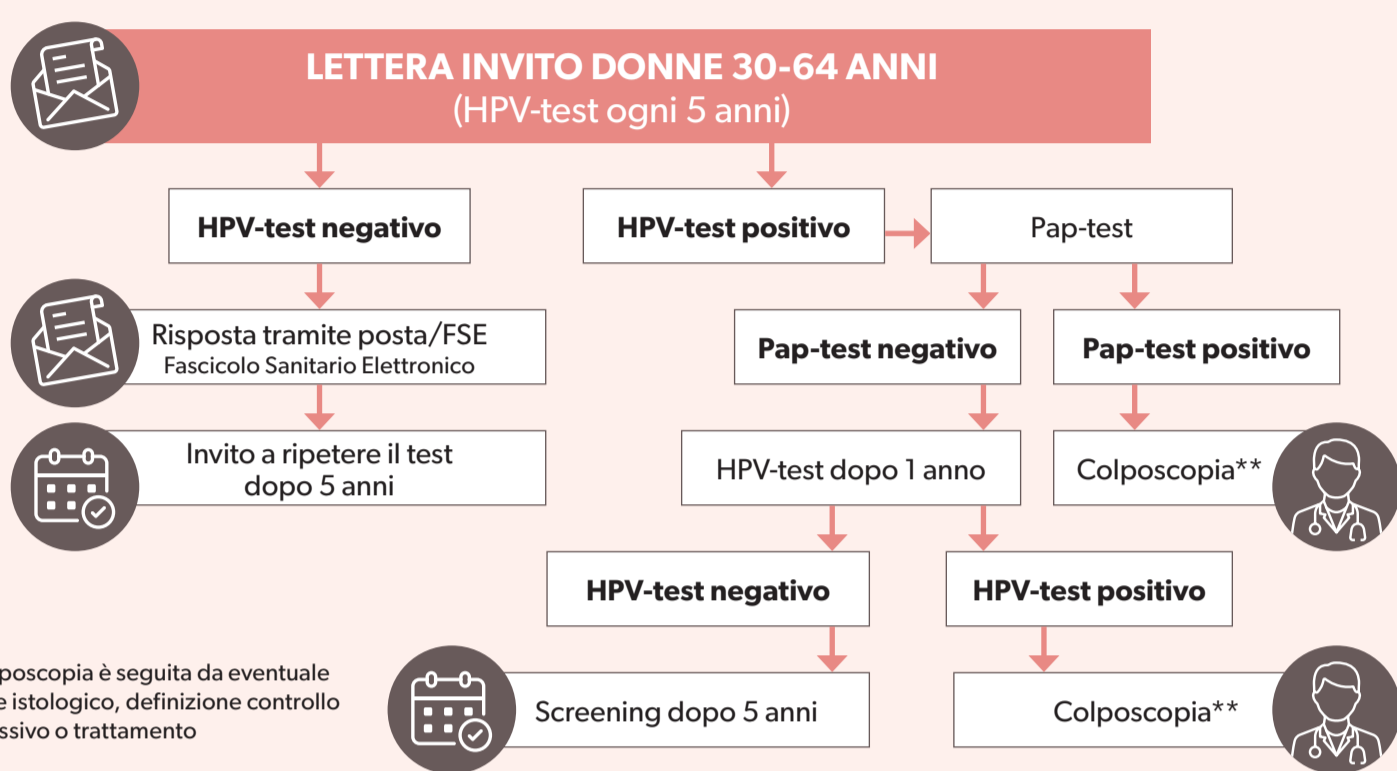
LETTERA INVITO DONNE 30-64 ANNI
(HPV-test ogni 5 anni)

HPV-test negativo

HPV-test positivo

Pap-test

Risposta tramite posta/FSE
Fascicolo Sanitario Elettronico

Pap-test negativo

Pap-test positivo

Invito a ripetere il test dopo 5 anni

HPV-test dopo 1 anno

Colposcopia**

HPV-test negativo

HPV-test positivo

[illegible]poscopia è seguita da eventuale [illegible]e istologico, definizione controllo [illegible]ssivo o trattamento

Screening dopo 5 anni

Colposcopia**